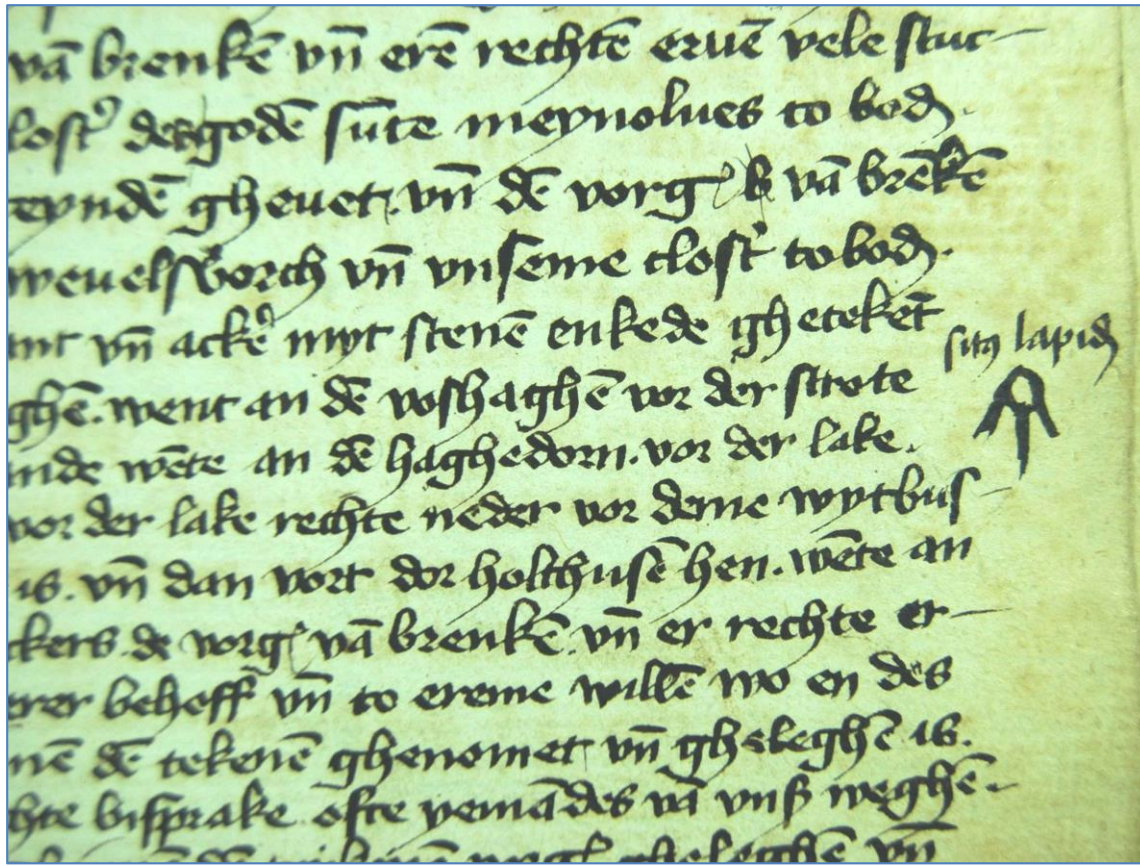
vā brenke vn̄ ere rechte erve vele stuc
clost⁹ dergode sute meynolues to bod.
eynde ghevuet. vn̄ de vorg̅ h' vā brēke
weuelsborch vn̄ vnseme clost' to bod.
int vn̄ acke' myt stenē en kede ygh etekēt
ghē. went an de vosshaghē vor der strote
inde wete an de hagthedorn. vor der lake.
vor der lake rechte neder vor deme wytbus
is. vn̄ dan vort dor holthuse hen. wete an
kers. de vorg̅ vā brenke. vn̄ er rechte er
erer behoff vn̄ to ereme wille wo en des
ne de tekene ghenomet vn̄ ghsheghē is.
ghe bisprake. ofte yemāde vā vns weghe

sup lapis